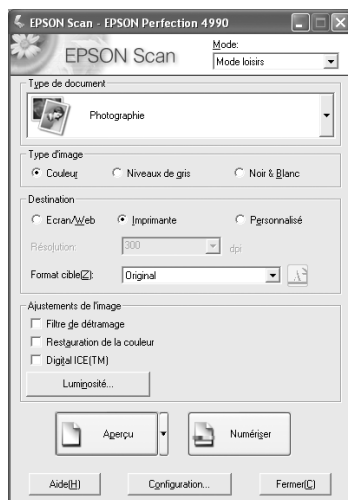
EPSON Scan - EPSON Perfection 4990

EPSON Scan

Mode:
Mode loisirs

Type de document
Photographie

Type d'image
Couleur
Niveaux de gris
Noir & Blanc

Destination
Ecran/Web
Imprimante
Personnalisé

Résolution: 300 dpi

Format cible(Z): Original

Ajustements de l'image
Filtre de détramage
Restauration de la couleur
Digital ICE(TM)
Luminosité...

Aperçu
Numériser

Aide(H)
Configuration...
Fermer(C)